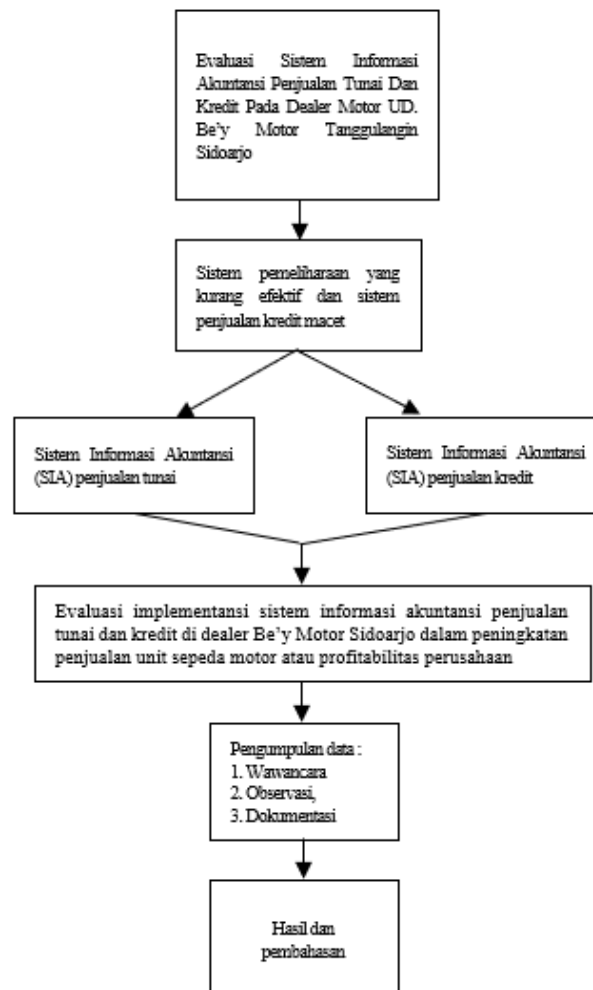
Evaluasi Sistem Informasi Akuntansi Penjualan Tunai Dan Kredit Pada Dealer Motor UD. Be'y Motor Tanggulangin Sidoarjo

Sistem pemeliharaan yang kurang efektif dan sistem penjualan kredit macet

Sistem Informasi Akuntansi (SIA) penjualan tunai

Sistem Informasi Akuntansi (SIA) penjualan kredit

Evaluasi implementansi sistem informasi akuntansi penjualan tunai dan kredit di dealer Be'y Motor Sidoarjo dalam peningkatan penjualan unit sepeda motor atau profitabilitas perusahaan

Pengumpulan data :
1. Wawancara
2. Observasi,
3. Dokumentasi

Hasil dan pembahasan